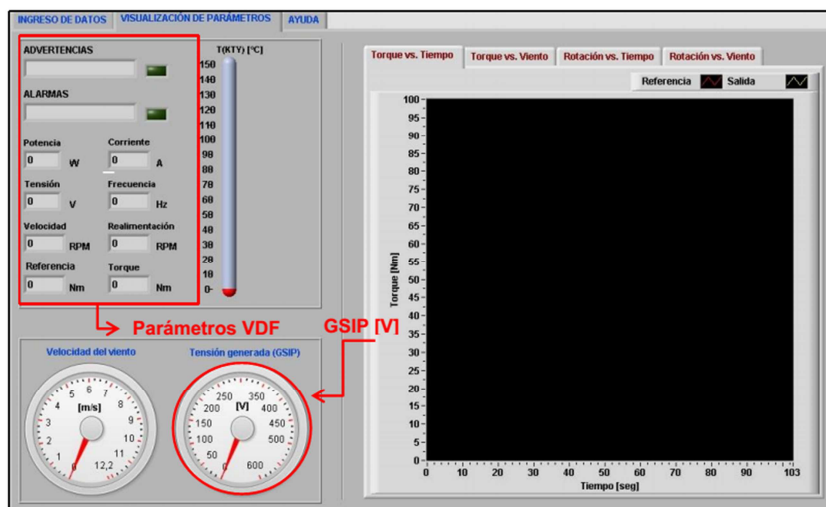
INGRESO DE DATOS | VISUALIZACIÓN DE PARÁMETROS | AYUDA

ADVERTENCIAS

ALARMAS

Potencia
0 W

Corriente
0 A

Tensión
0 V

Frecuencia
0 Hz

Velocidad
0 RPM

Realimentación
0 RPM

Referencia
0 Nm

Torque
0 Nm

T(KTY) [°C]
150
140
130
120
110
100
90
80
70
60
50
40
30
20
10
0

Parámetros VDF

GSIP [V]

Velocidad del viento
[m/s]
0 1 2 3 4 5 6 7 8 9 10 11 12,2

Tensión generada (GSIP)
[V]
0 50 100 150 200 250 350 400 450 500 600

Torque vs. Tiempo | Torque vs. Viento | Rotación vs. Tiempo | Rotación vs. Viento

Referencia | Salida

Torque [Nm]
100
95
90
85
80
75
70
65
60
55
50
45
40
35
30
25
20
15
10
5
0

0 10 20 30 40 50 60 70 80 90 103
Tiempo [seg]